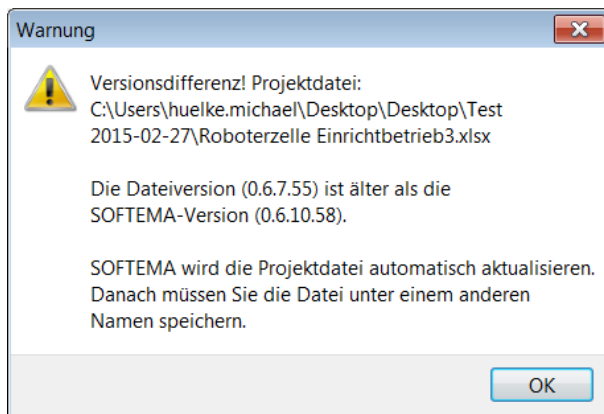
Warnung

Versionsdifferenz! Projektdatei:
C:\Users\huelke.michael\Desktop\Desktop\Test 2015-02-27\Roboterzelle Einrichtbetrieb3.xlsx

Die Dateiversion (0.6.7.55) ist älter als die SOFTEMA-Version (0.6.10.58).

SOFTEMA wird die Projektdatei automatisch aktualisieren. Danach müssen Sie die Datei unter einem anderen Namen speichern.

OK